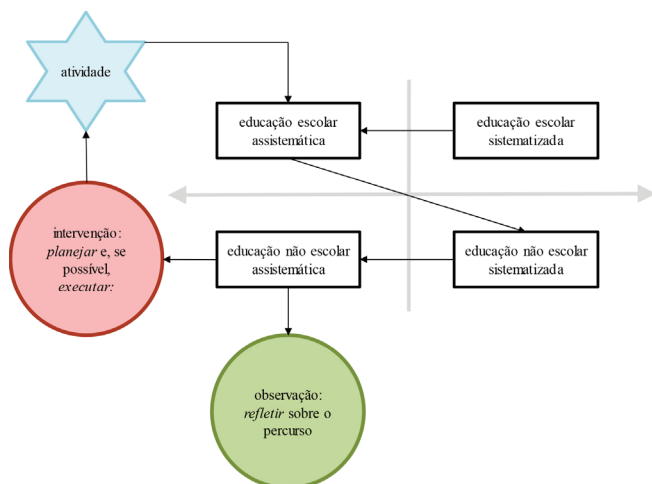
atividade

educação escolar assistemática

educação escolar sistematizada

educação não escolar sistematizada

educação não escolar assistemática

intervenção: *planejar* e, se possível, *executar:*

observação: *refletir* sobre o percurso